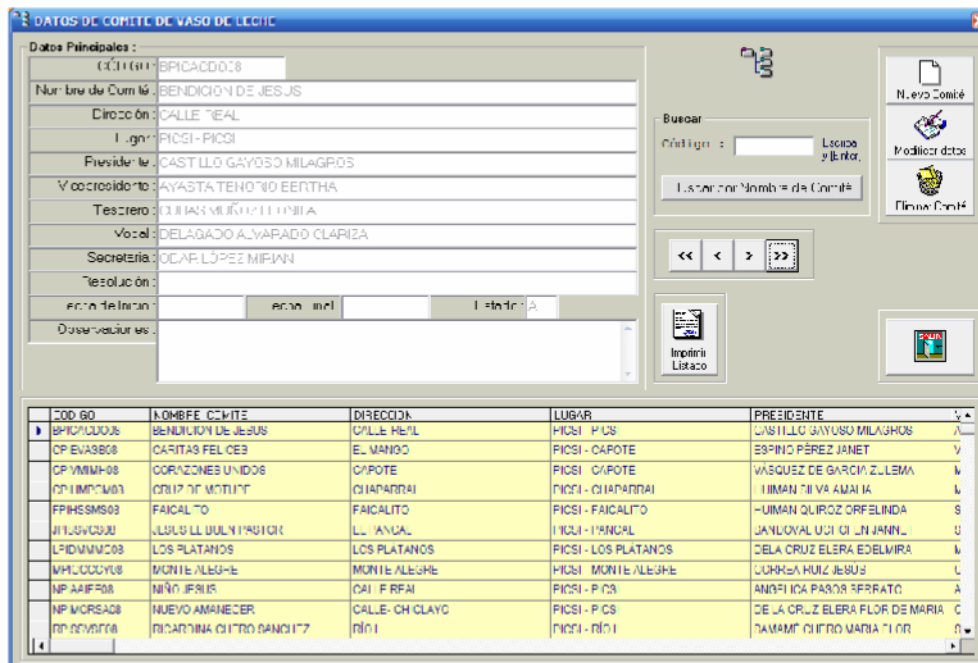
DATOS DE COMITE DE VASO DE LECHE

Datos Principales :

CÓDIGO: BPICACDO08
Nombre de Comité: BENDICION DE JESUS
Dirección: CALLE REAL
Lugar: PICSI - PICSI
Presidente: CASTILLO GAYOSO MILAGROS
Vicepresidente: AYASTA TENORIO BERTHA
Tesorero: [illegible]
Vocal: DELGADO ALVARADO CLARIZA
Secretaria: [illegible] LÓPEZ MIRIAN
Resolución:
Fecha de Inicio: Fecha Final: Estado: A
Observaciones:

Buscar
Código: Escriba y Enter
Listar por Nombre de Comité

<< < > >>

Imprimir Listado

Nuevo Comité
Modificar datos
Eliminar Comité

| CODIGO | NOMBRE COMITE | DIRECCION | LUGAR | PRESIDENTE | V |
|---|---|---|---|---|---|
| BPICACDO08 | BENDICION DE JESUS | CALLE REAL | PICSI - PICSI | CASTILLO GAYOSO MILAGROS | A |
| CPEVASB08 | CARITAS FELICES | EL MANGO | PICSI - CAPOTE | ESPINO PÉREZ JANET | V |
| CPVMIMH08 | CORAZONES UNIDOS | CAPOTE | PICSI - CAPOTE | VASQUEZ DE GARCIA ZULEMA | M |
| CPIUMPCM08 | CRUZ DE MOTUPE | CHAPARRAL | PICSI - CHAPARRAL | HUIMAN SILVA AMALIA | M |
| FPIHSSMS08 | FAICALITO | FAICALITO | PICSI - FAICALITO | HUIMAN QUIROZ ORFELINDA | S |
| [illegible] | JESUS EL BUEN PASTOR | EL PANCAL | PICSI - PANCAL | SANDOVAL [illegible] | S |
| LPIDMMMC08 | LOS PLATANOS | LOS PLATANOS | PICSI - LOS PLATANOS | DELA CRUZ ELERA EDELMIRA | M |
| MPICCCCY08 | MONTE ALEGRE | MONTE ALEGRE | PICSI - MONTE ALEGRE | CORREA RUIZ JESUS | C |
| NPIAAIF08 | NIÑO JESUS | CALLE REAL | PICSI - PICSI | ANGELICA PASOS SERRATO | A |
| NPIMCRSA08 | NUEVO AMANECER | CALLE- CHICLAYO | PICSI - PICSI | DE LA CRUZ ELERA FLOR DE MARIA | C |
| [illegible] | RICARDINA CUEVO SANCHEZ | RÍO | PICSI - RÍO | DAMAMÉ CUEVO MARIA FLOR | D |